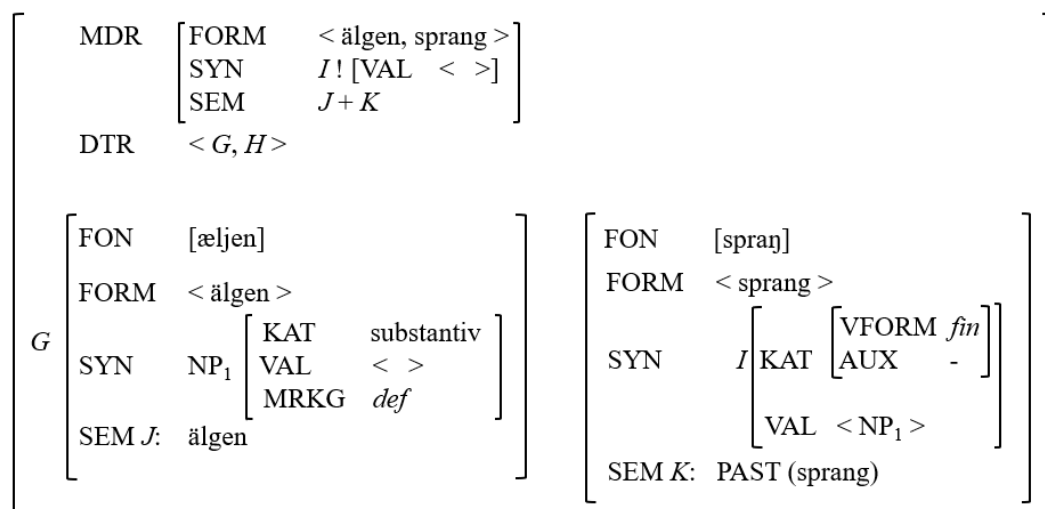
MDR

| FORM | < älgen, sprang > |
|---|---|
| SYN | $I$ ! [VAL < >] |
| SEM | $J + K$ |

DTR < $G$, $H$ >

$G$

| FON | [æljen] |
|---|---|
| FORM | < älgen > |
| SYN | $NP_1$ [KAT substantiv, VAL < >, MRKG *def*] |
| SEM $J$: | älgen |

| FON | [spraŋ] |
|---|---|
| FORM | < sprang > |
| SYN | $I$ [KAT [VFORM *fin*, AUX -], VAL < $NP_1$ >] |
| SEM $K$: | PAST (sprang) |